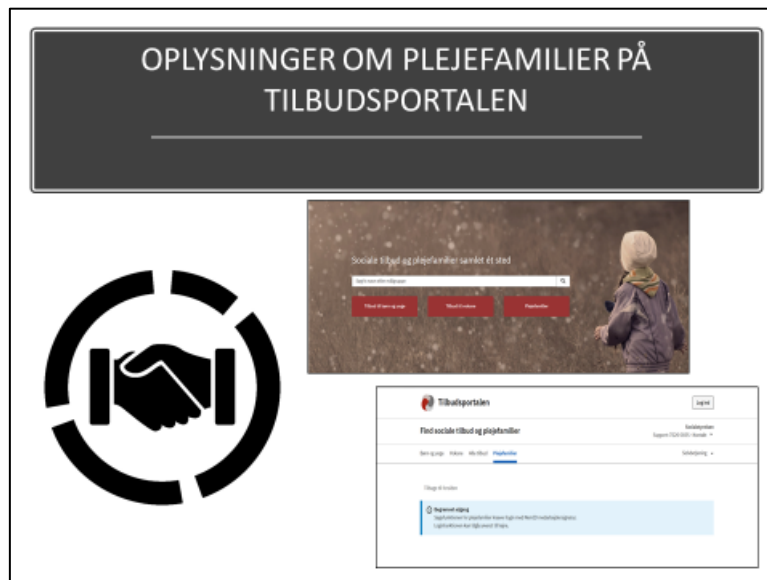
OPLYSNINGER OM PLEJEFAMILIER PÅ TILBUDSPORTALEN

Sociale tilbud og plejefamilier samlet ét sted

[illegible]

Tilbud til børn og unge

Tilbud til voksne

Plejefamilier

Tilbudsportalen

Log ind

Find sociale tilbud og plejefamilier

Socialstyrelsen
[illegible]

Børn og unge Voksne Mit tilbud Plejefamilier

Selvbetjening

Tilbage til forsiden

Begrænset adgang
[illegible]
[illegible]